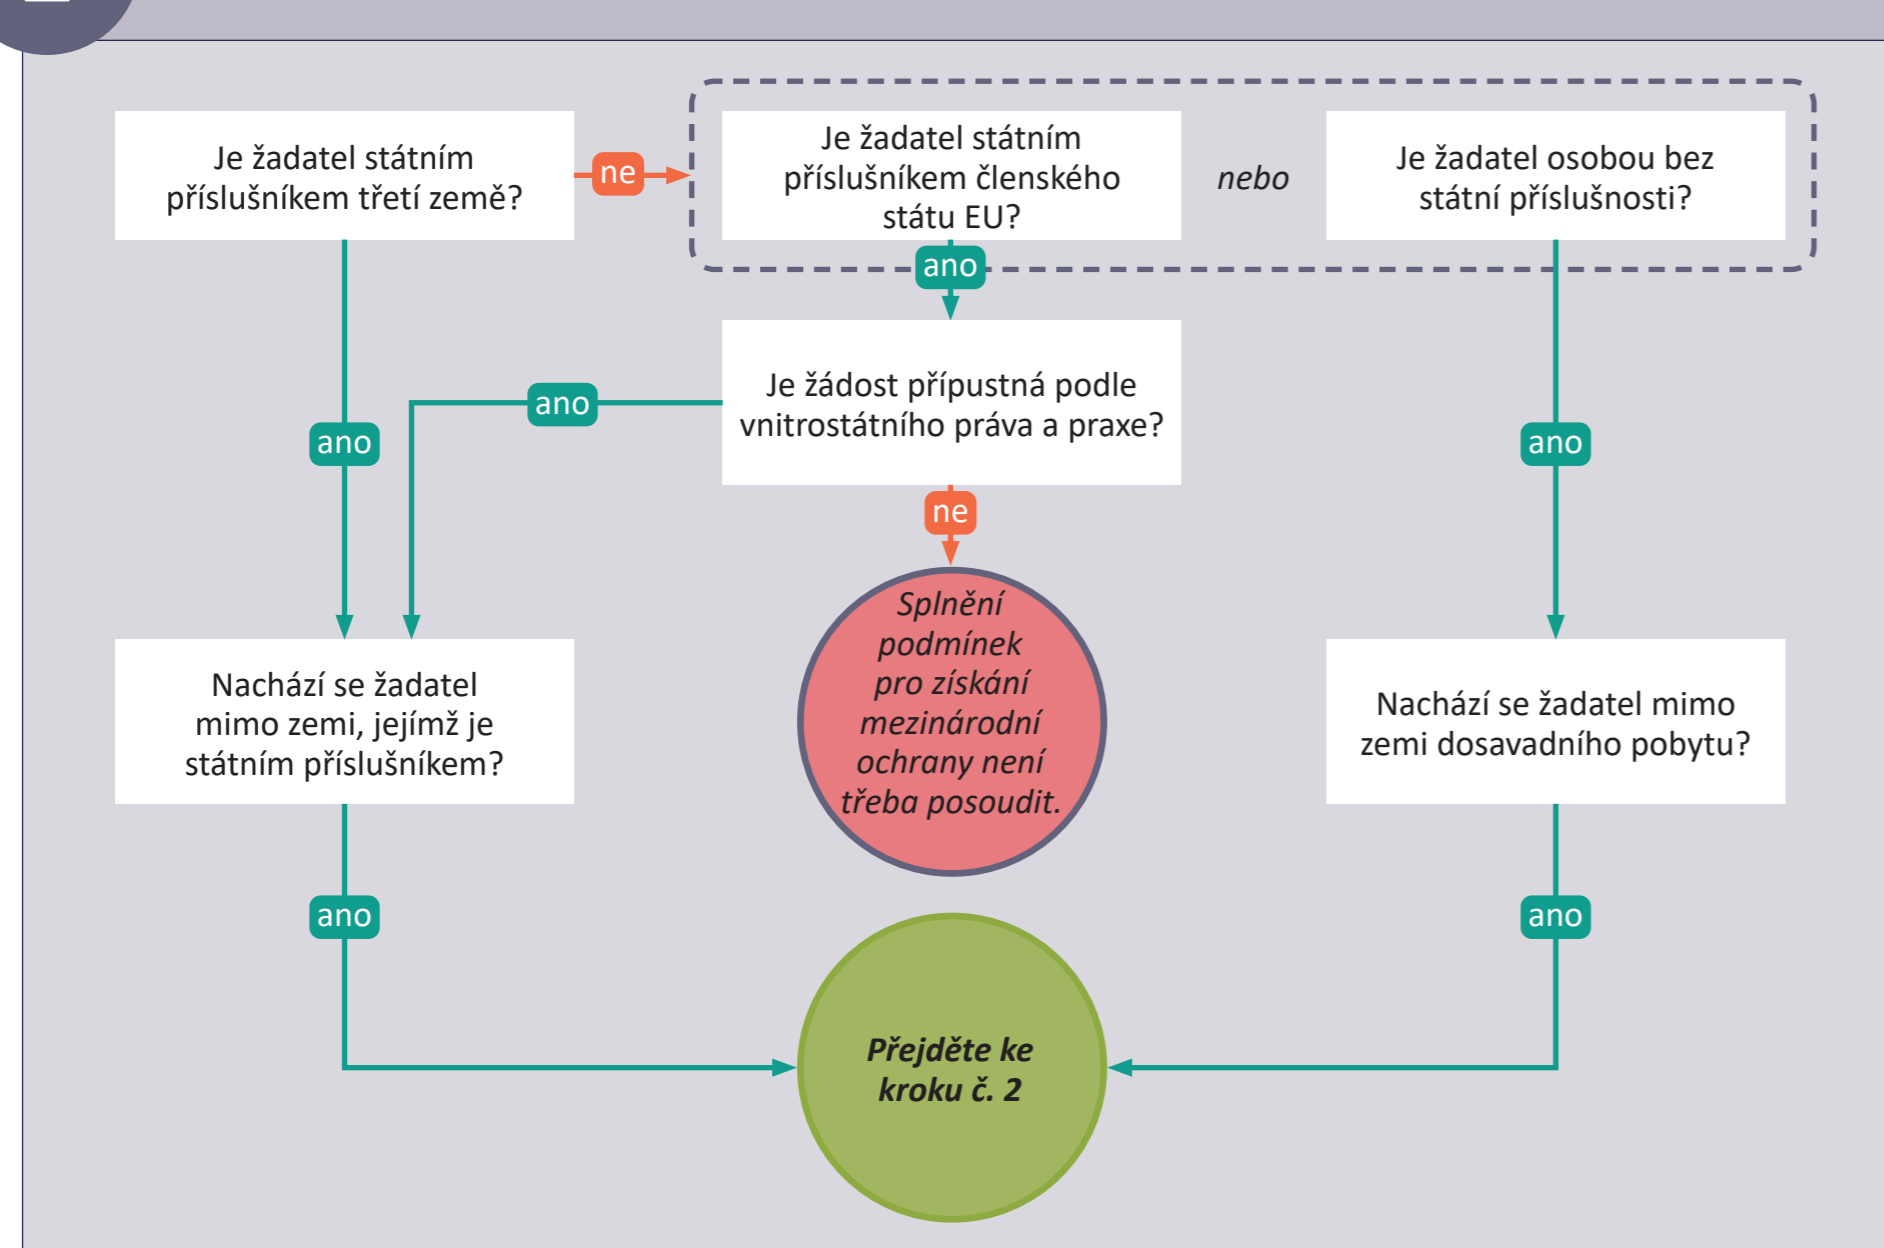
Je žadatel státním příslušníkem třetí země?

ne

Je žadatel státním příslušníkem členského státu EU?

nebo

Je žadatel osobou bez státní příslušnosti?

ano

Je žádost přípustná podle vnitrostátního práva a praxe?

ano

ano

ano

ne

Splnění podmínek pro získání mezinárodní ochrany není třeba posoudit.

Nachází se žadatel mimo zemi, jejímž je státním příslušníkem?

Nachází se žadatel mimo zemi dosavadního pobytu?

ano

ano

Přejděte ke kroku č. 2